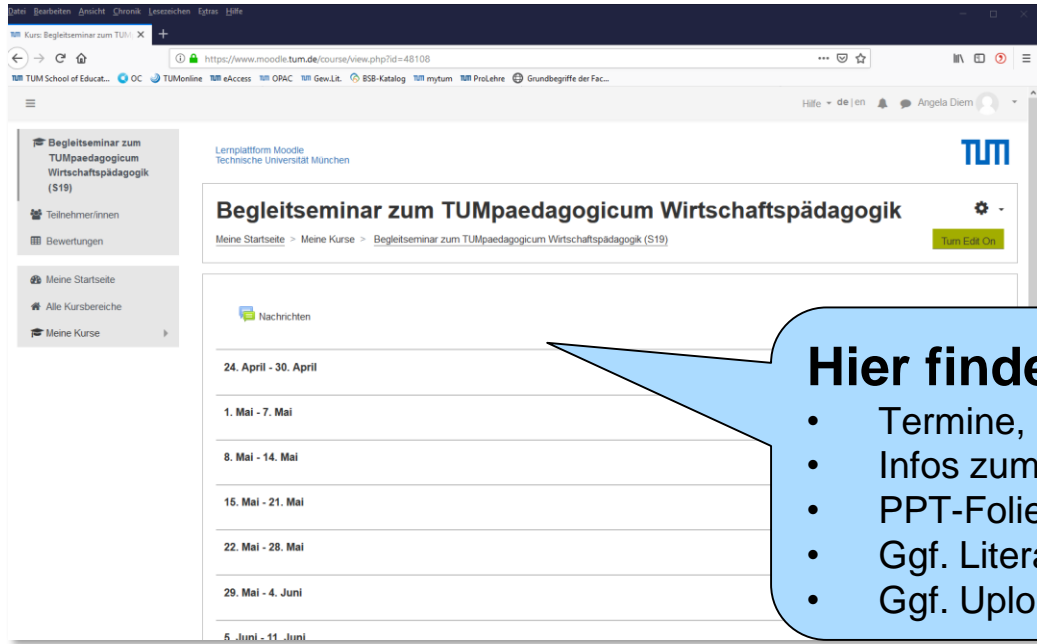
Datei Bearbeiten Ansicht Chronik Lesezeichen Extras Hilfe

Kurs: Begleitseminar zum TUM ×

https://www.moodle.tum.de/course/view.php?id=48108

TUM School of Educat... OC TUMonline eAccess OPAC Gew.Lit. BSB-Katalog mytum ProLehre Grundbegriffe der Fac...

Hilfe de | en Angela Diem

Begleitseminar zum TUMpaedagogicum Wirtschaftspädagogik (S19)

Teilnehmer/innen

Bewertungen

Meine Startseite

Alle Kursbereiche

Meine Kurse

Lernplattform Moodle
Technische Universität München

TUM

Begleitseminar zum TUMpaedagogicum Wirtschaftspädagogik

Meine Startseite > Meine Kurse > Begleitseminar zum TUMpaedagogicum Wirtschaftspädagogik (S19)

Turn Edit On

Nachrichten

24. April - 30. April

1. Mai - 7. Mai

8. Mai - 14. Mai

15. Mai - 21. Mai

22. Mai - 28. Mai

29. Mai - 4. Juni

5. Juni - 11. Juni

Hier finde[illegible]
• Termine, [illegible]
• Infos zum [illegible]
• PPT-Folie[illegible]
• Ggf. Litera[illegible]
• Ggf. Uplo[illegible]